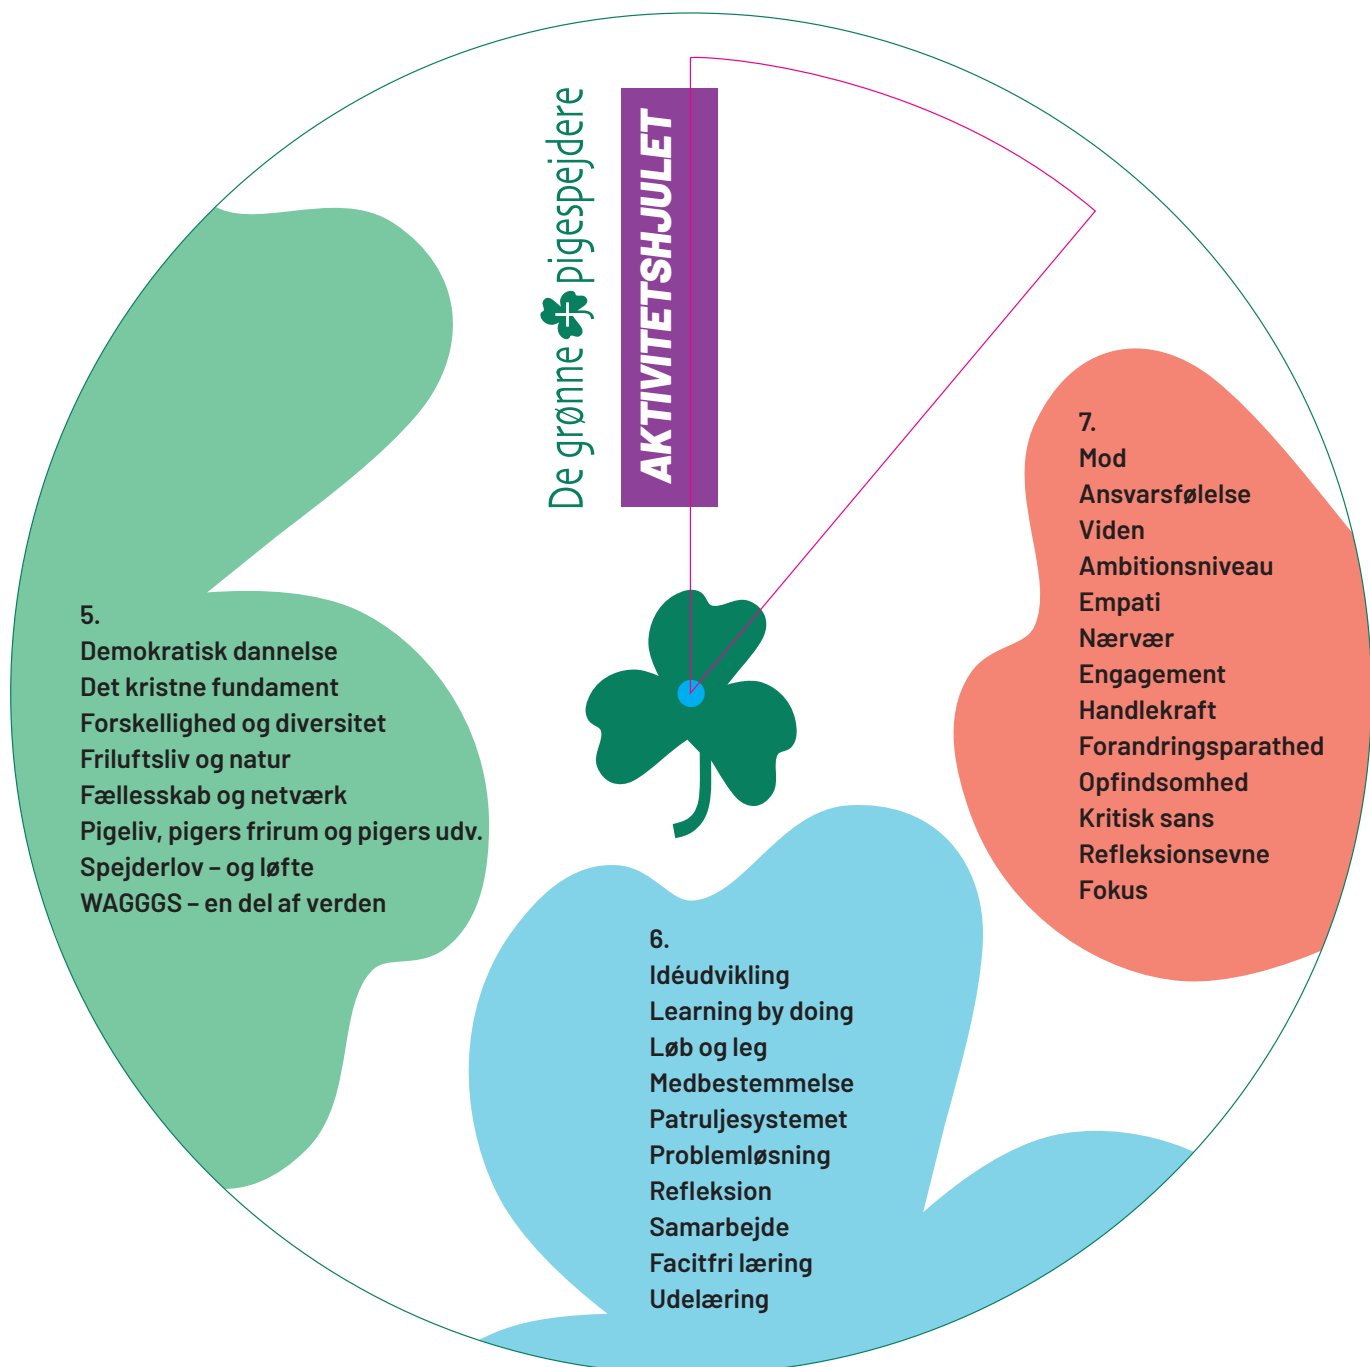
De grønne pigespejdere

AKTIVITETSHJULET

5.
Demokratisk dannelse
Det kristne fundament
Forskellighed og diversitet
Friluftsliv og natur
Fællesskab og netværk
Pigeliv, pigers frirum og pigers udv.
Spejderlov – og løfte
WAGGGS – en del af verden

7.
Mod
Ansvarsfølelse
Viden
Ambitionsniveau
Empati
Nærvær
Engagement
Handlekraft
Forandringsparathed
Opfindsomhed
Kritisk sans
Refleksionsevne
Fokus

6.
Idéudvikling
Learning by doing
Løb og leg
Medbestemmelse
Patruljesystemet
Problemløsning
Refleksion
Samarbejde
Facitfri læring
Udelæring